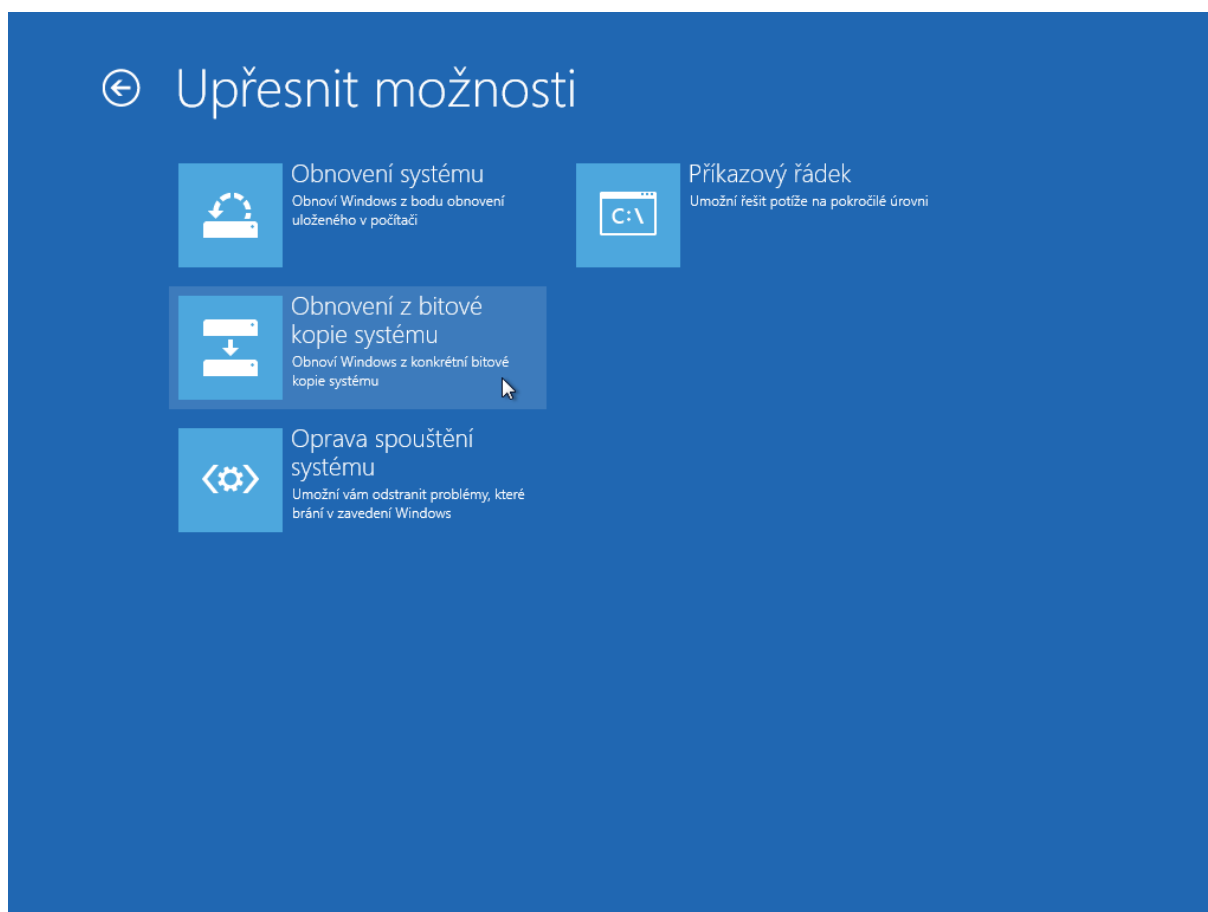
Upřesnit možnosti

Obnovení systému
Obnoví Windows z bodu obnovení uloženého v počítači

Obnovení z bitové kopie systému
Obnoví Windows z konkrétní bitové kopie systému

Oprava spouštění systému
Umožní vám odstranit problémy, které brání v zavedení Windows

C:\

Příkazový řádek
Umožní řešit potíže na pokročilé úrovni